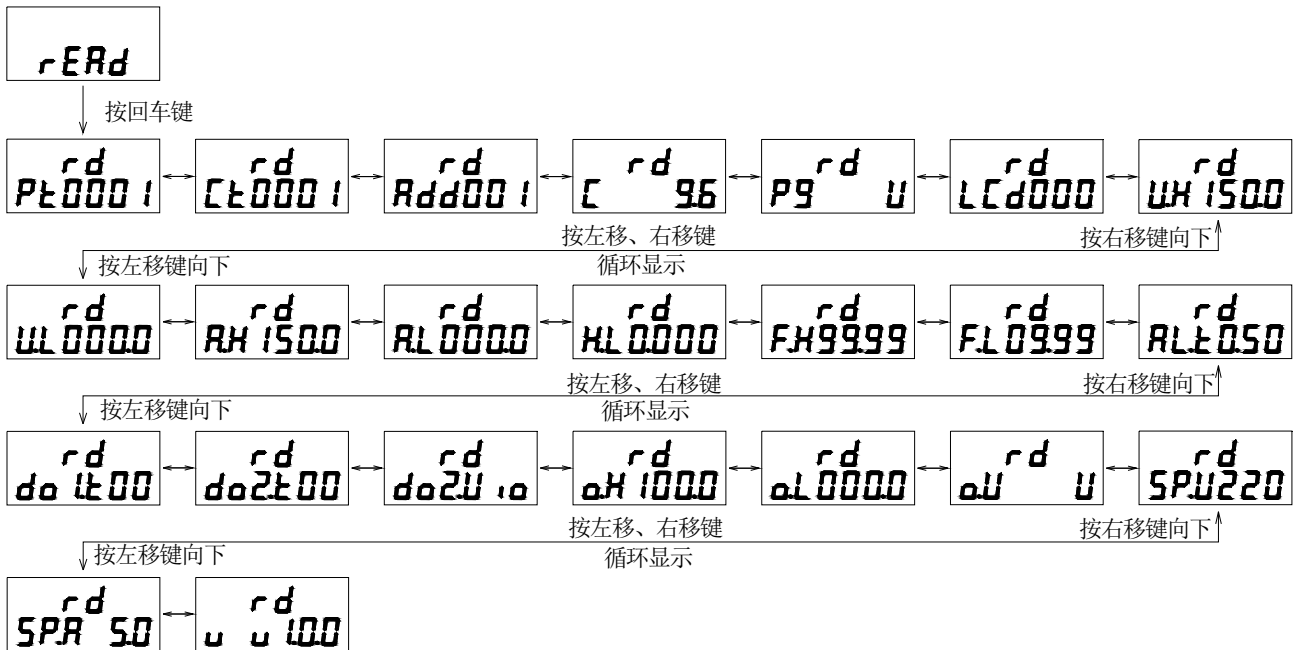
rEAd

按回车键

rd Pt0001

rd Ct0001

rd Add001

rd C 9.6

rd P9 U

rd LCd000

rd U.H 150.0

按左移、右移键
循环显示

按右移键向下

按左移键向下

rd U.L 000.0

rd A.H 150.0

rd A.L 000.0

rd H.L 0.000

rd F.H 99.99

rd F.L 09.99

rd ALt0.50

按左移、右移键
循环显示

按右移键向下

按左移键向下

rd do1t00

rd do2t00

rd do2U10

rd oH 100.0

rd oL 000.0

rd oU U

rd SPU220

按左移、右移键
循环显示

按右移键向下

按左移键向下

rd SPA 5.0

rd u u 1.00